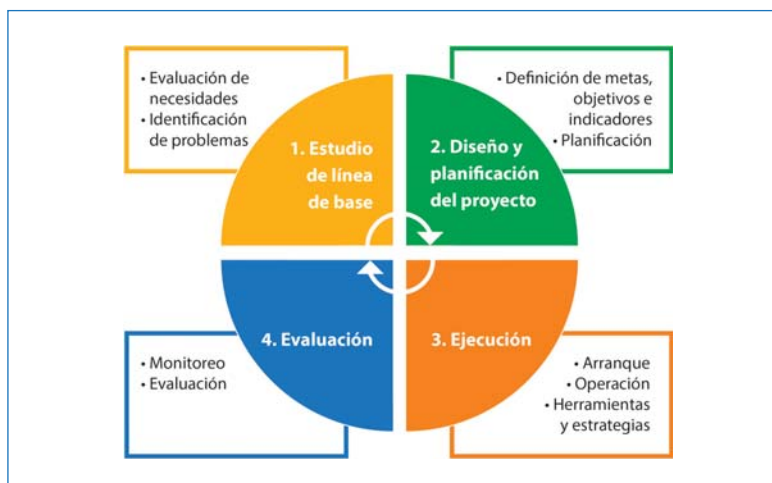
• Evaluación de necesidades
• Identificación de problemas

1. Estudio de línea de base

• Definición de metas, objetivos e indicadores
• Planificación

2. Diseño y planificación del proyecto

4. Evaluación

• Monitoreo
• Evaluación

3. Ejecución

• Arranque
• Operación
• Herramientas y estrategias